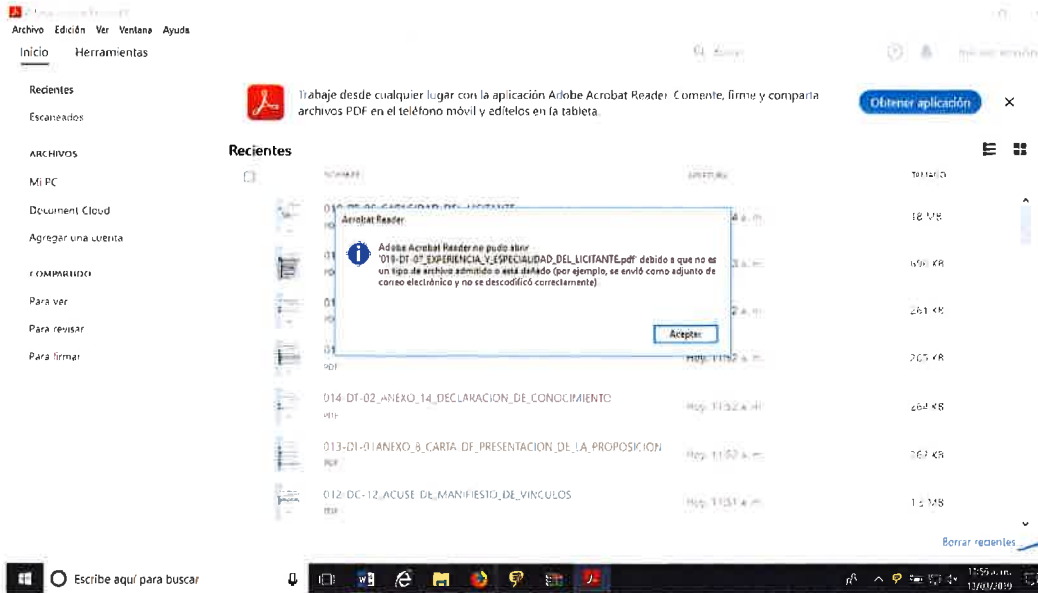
Archivo Edición Ver Ventana Ayuda

Inicio Herramientas

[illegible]

Iniciar sesión

Recientes

Escaneados

ARCHIVOS

Mi PC

Document Cloud

Agregar una cuenta

COMPARTIDO

Para ver

Para revisar

Para firmar

Trabaje desde cualquier lugar con la aplicación Adobe Acrobat Reader. Comente, firme y comparta archivos PDF en el teléfono móvil y edítelos en la tableta.

Obtener aplicación

Recientes

NOMBRE

APERTURA

TAMAÑO

010-DT-06_CAPACIDAD_DEL_LICITANTE
PDF
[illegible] a. m.
18 MB

01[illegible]
PDF
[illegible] a. m.
698 KB

01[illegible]
PDF
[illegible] a. m.
261 KB

01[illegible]
PDF
Hoy, 11:52 a. m.
205 KB

014-DT-02_ANEXO_14_DECLARACION_DE_CONOCIMIENTO
PDF
Hoy, 11:52 a. m.
264 KB

013-DT-01ANEXO_8_CARTA_DE_PRESENTACION_DE_LA_PROPOSICION
PDF
Hoy, 11:52 a. m.
267 KB

012-DC-12_ACUSE_DE_MANIFIESTO_DE_VINCULOS
PDF
Hoy, 11:51 a. m.
1.5 MB

Acrobat Reader

Adobe Acrobat Reader no pudo abrir '018-DT-07_EXPERIENCIA_Y_ESPECIALIDAD_DEL_LICITANTE.pdf' debido a que no es un tipo de archivo admitido o está dañado (por ejemplo, se envió como adjunto de correo electrónico y no se descodificó correctamente).

Aceptar

Borrar recientes

Escribe aquí para buscar

11:55 a. m.
13/02/2019